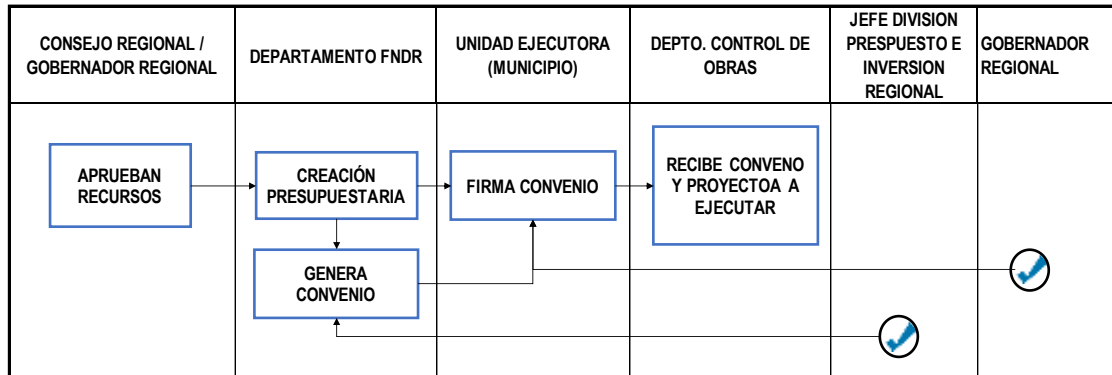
| CONSEJO REGIONAL / GOBERNADOR REGIONAL | DEPARTAMENTO FNDR | UNIDAD EJECUTORA (MUNICIPIO) | DEPTO. CONTROL DE OBRAS | JEFE DIVISION PRESPUESTO E INVERSION REGIONAL | GOBERNADOR REGIONAL |
|---|---|---|---|---|---|
| APRUEBAN RECURSOS | CREACIÓN PRESUPUESTARIA | FIRMA CONVENIO | RECIBE CONVENO Y PROYECTOA A EJECUTAR | | |
| | GENERA CONVENIO | | | | |